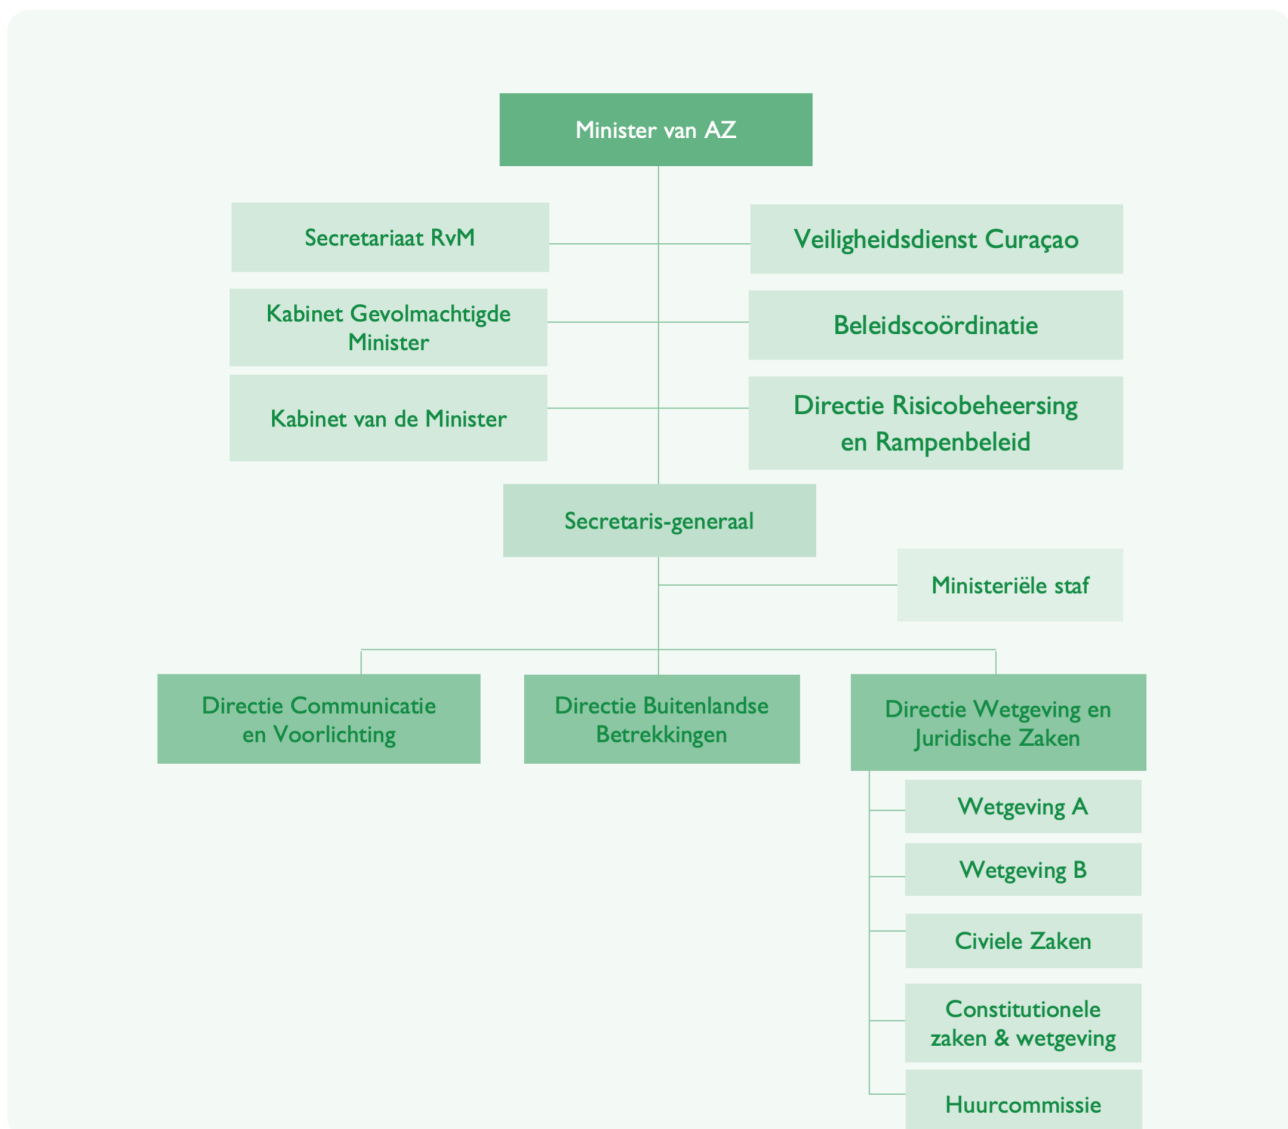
Minister van AZ

Secretariaat RvM

Veiligheidsdienst Curaçao

Kabinet Gevolmachtigde Minister

Beleidscoördinatie

Kabinet van de Minister

Directie Risicobeheersing en Rampenbeleid

Secretaris-generaal

Ministeriële staf

Directie Communicatie en Voorlichting

Directie Buitenlandse Betrekkingen

Directie Wetgeving en Juridische Zaken

Wetgeving A

Wetgeving B

Civiele Zaken

Constitutionele zaken & wetgeving

Huurcommissie